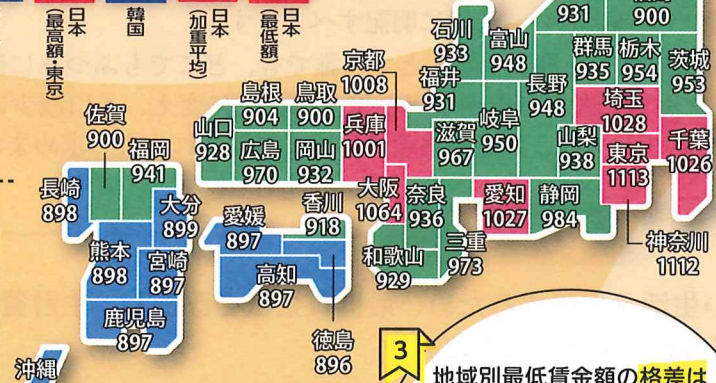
日本
（最高額・東京）

韓国

日本
（加重平均）

日本
（最低額）

931

900

石川
933

富山
948

群馬
935

栃木
954

茨城
953

京都
1008

福井
931

長野
948

埼玉
1028

島根
904

鳥取
900

兵庫
1001

滋賀
967

岐阜
950

山梨
938

千葉
1026

佐賀
900

山口
928

広島
970

岡山
932

東京
1113

福岡
941

大阪
1064

奈良
936

愛知
1027

静岡
984

長崎
898

大分
899

愛媛
897

香川
918

熊本
898

宮崎
897

高知
897

和歌山
929

三重
973

神奈川
1112

鹿児島
897

徳島
896

沖縄

3

地域別最低賃金額の格差は